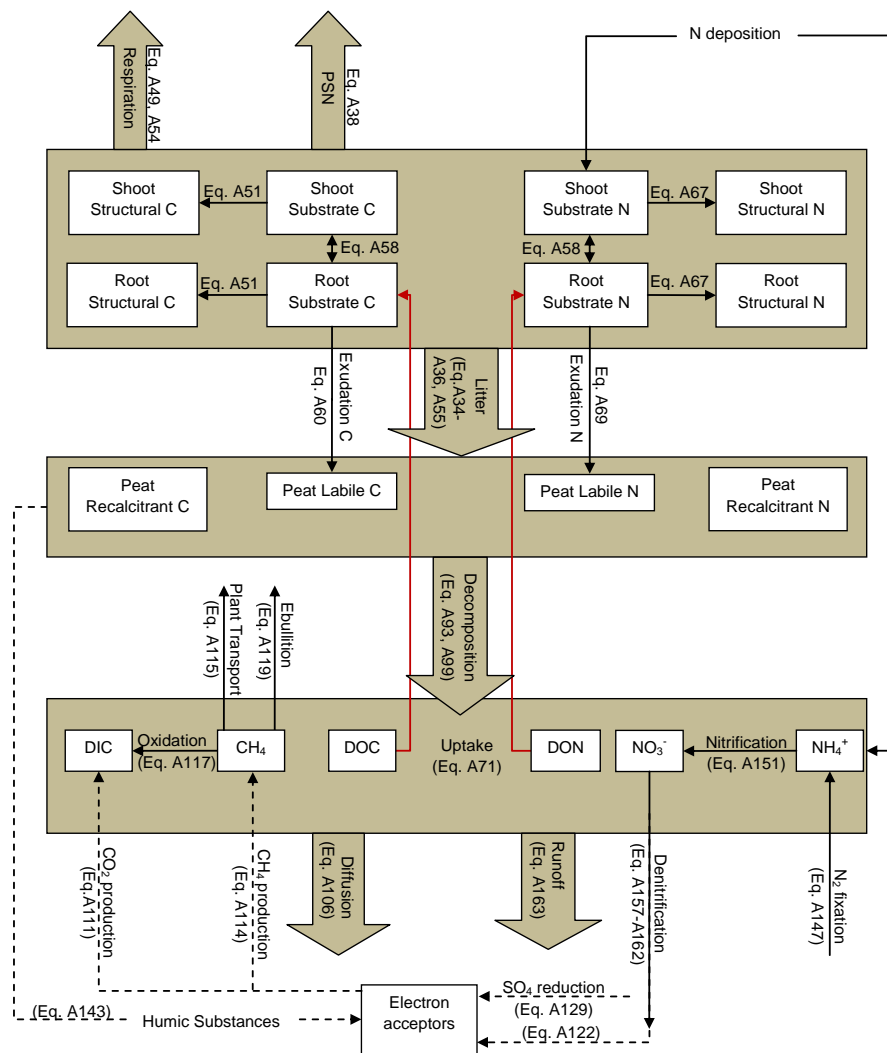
Respiration
Eq. A49, A54

PSN
Eq. A38

N deposition

Shoot Structural C
Eq. A51
Shoot Substrate C
Eq. A58
Root Structural C
Eq. A51
Root Substrate C

Shoot Substrate N
Eq. A67
Shoot Structural N
Eq. A58
Root Substrate N
Eq. A67
Root Structural N

Exudation C
Eq. A60

Litter
(Eq.A34-A36, A55)

Exudation N
Eq. A69

Peat Recalcitrant C
Peat Labile C
Peat Labile N
Peat Recalcitrant N

Plant Transport
(Eq. A115)
Ebullition
(Eq. A119)

Decomposition
(Eq. A93, A99)

DIC
Oxidation
(Eq. A117)
CH$_4$
DOC
Uptake
(Eq. A71)
DON
NO$_3^-$
Nitrification
(Eq. A151)
NH$_4^+$

CO$_2$ production
(Eq.A111)
CH$_4$ production
(Eq. A114)
Diffusion
(Eq. A106)
Runoff
(Eq. A163)
Denitrification
(Eq. A157-A162)
N$_2$ fixation
(Eq. A147)

(Eq. A143)
Humic Substances
Electron acceptors
SO$_4$ reduction
(Eq. A129)
(Eq. A122)